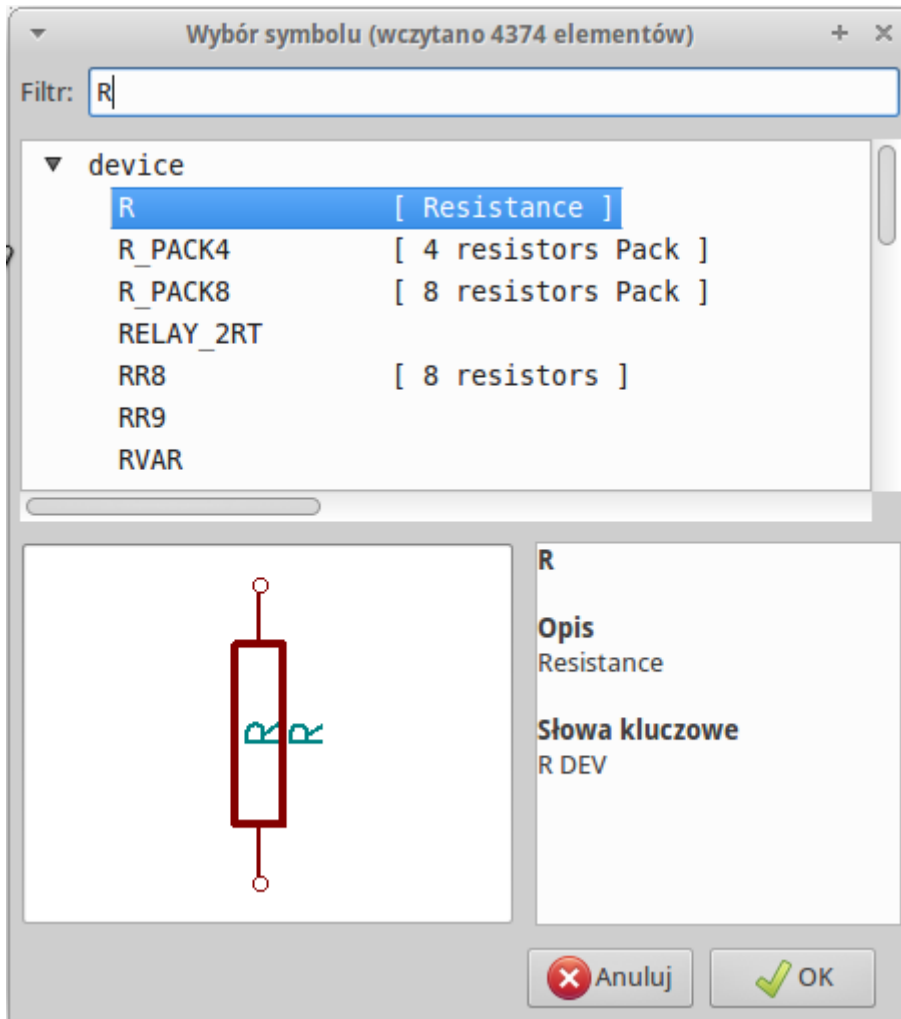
Wybór symbolu (wczytano 4374 elementów)

+ ×

Filtr: R

▼ device

R [ Resistance ]

R_PACK4 [ 4 resistors Pack ]

R_PACK8 [ 8 resistors Pack ]

RELAY_2RT

RR8 [ 8 resistors ]

RR9

RVAR

R?R

R

Opis
Resistance

Słowa kluczowe
R DEV

Anuluj

OK